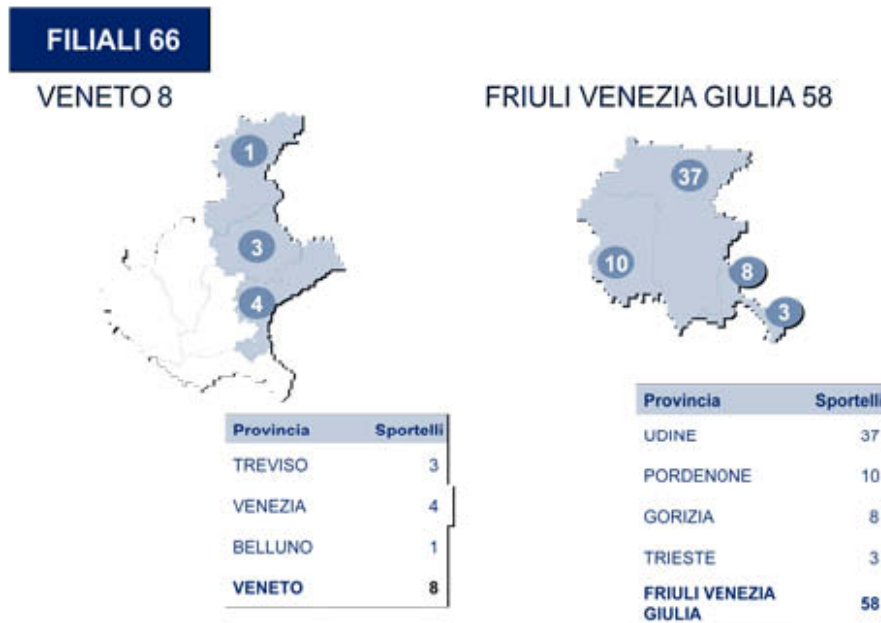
FILIALI 66

VENETO 8

1

3

4

| Provincia | Sportelli |
|---|---|
| TREVISO | 3 |
| VENEZIA | 4 |
| BELLUNO | 1 |
| VENETO | 8 |

FRIULI VENEZIA GIULIA 58

37

10

8

3

| Provincia | Sportelli |
|---|---|
| UDINE | 37 |
| PORDENONE | 10 |
| GORIZIA | 8 |
| TRIESTE | 3 |
| FRIULI VENEZIA GIULIA | 58 |